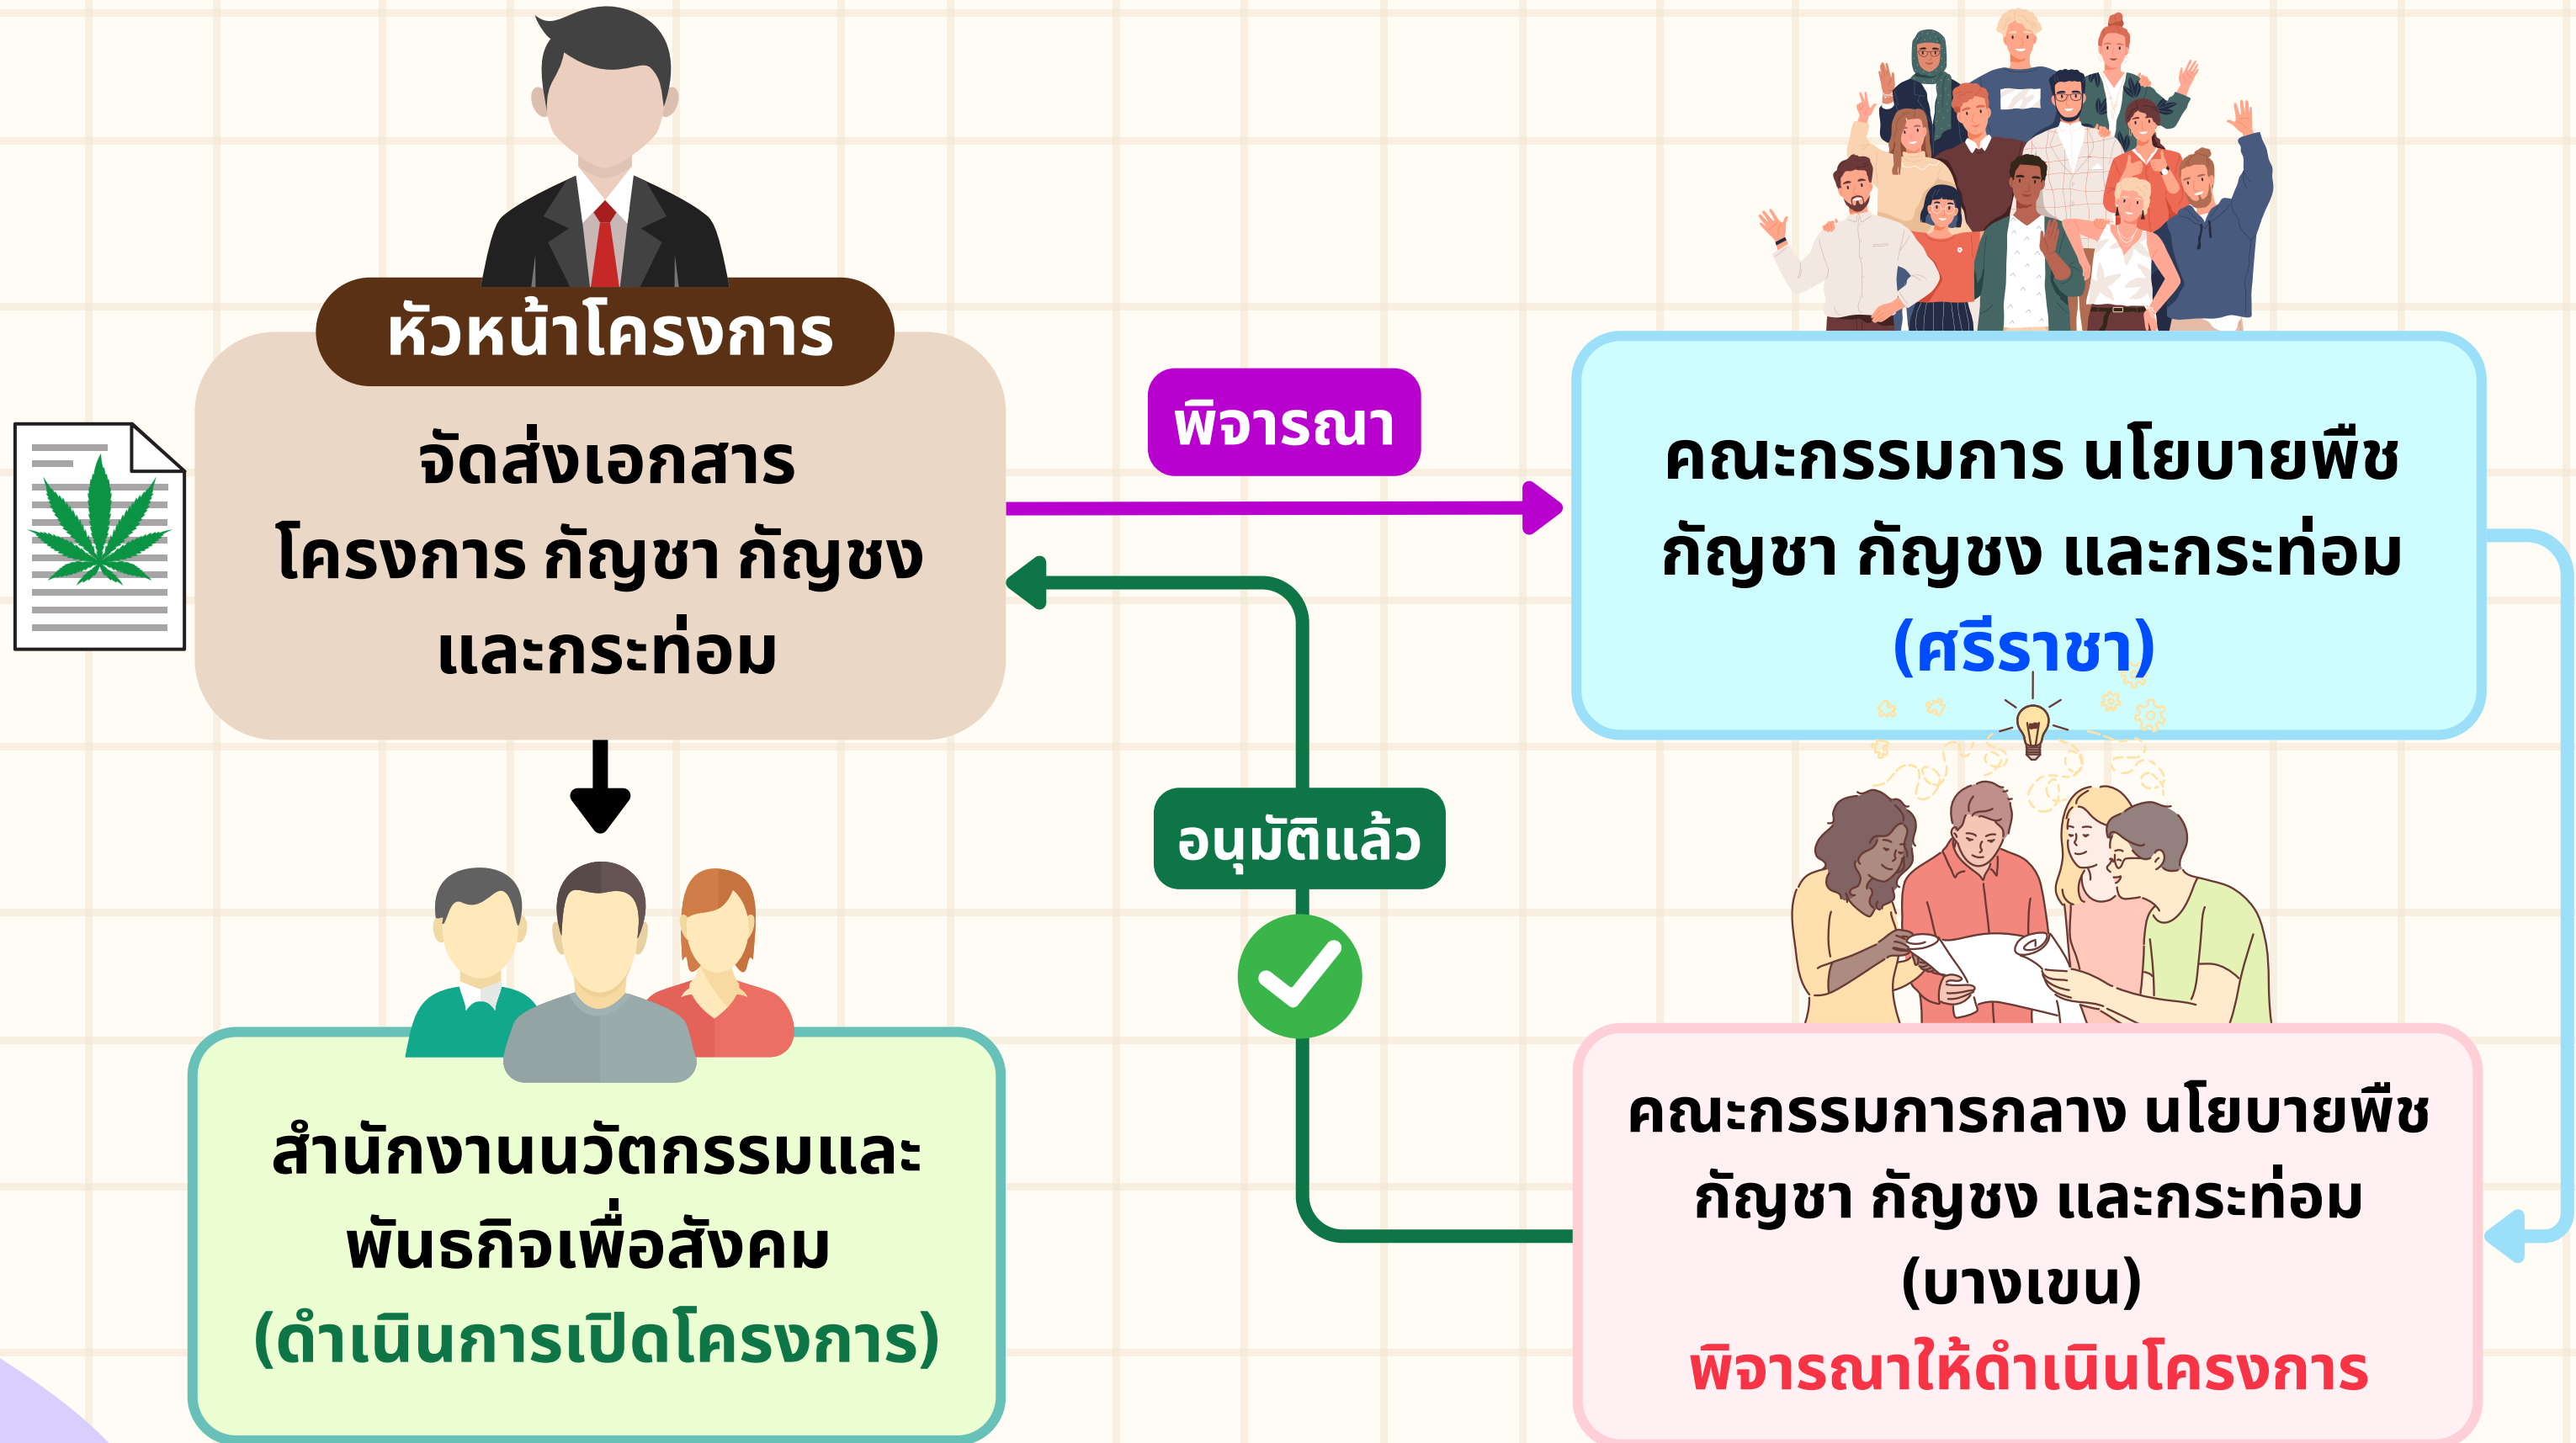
หัวหน้าโครงการ

จัดส่งเอกสาร โครงการ กัญชา กัญชง และกระท่อม

พิจารณา

คณะกรรมการ นโยบายพืช กัญชา กัญชง และกระท่อม (ศรีราชา)

อนุมัติแล้ว

สำนักงานนวัตกรรมและพันธกิจเพื่อสังคม (ดำเนินการเปิดโครงการ)

คณะกรรมการกลาง นโยบายพืช กัญชา กัญชง และกระท่อม (บางเขน) พิจารณาให้ดำเนินโครงการ